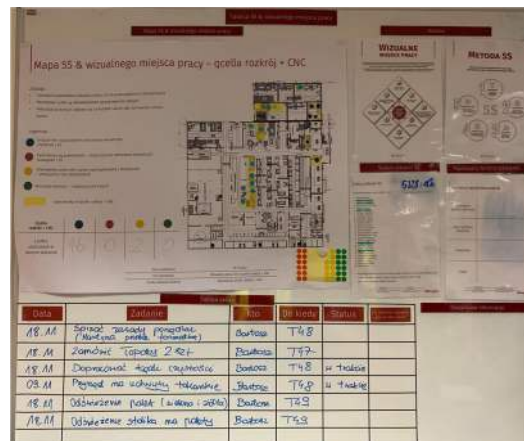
Mapa 5S & wizualnego miejsca pracy – gcella rozkrój + CNC

WIZUALNE MIEJSCE PRACY

METODA 5S

5128 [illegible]

| Data | Zadanie | Kto | Do kiedy | Status | |
|---|---|---|---|---|---|
| 18.11 | Sprząć zasady porządku (Kartony, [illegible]) | Bartosz | T48 | | |
| 18.11 | Zamówić Topory 2 szt | Bartosz | T47 | | |
| 18.11 | Dopracować tablice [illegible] | Bartosz | T48 | w trakcie | |
| 09.11 | Pomysł na schowki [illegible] | Bartosz | T48 | w trakcie | |
| 18.11 | Odświeżenie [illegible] | Bartosz | T49 | | |
| 18.11 | Odświeżenie stolika na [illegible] | Bartosz | T49 | | |